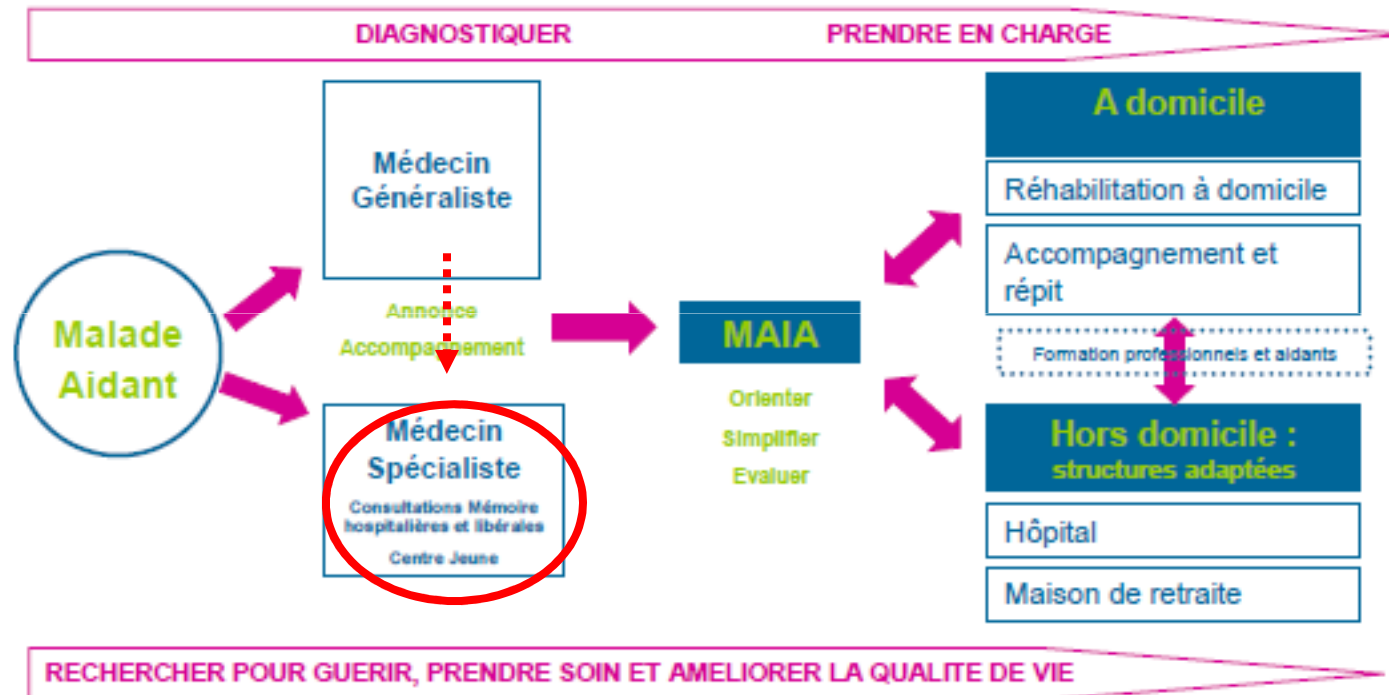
DIAGNOSTIQUER PRENDRE EN CHARGE

Malade
Aidant

Médecin
Généraliste

Annonce
Accompagnement

Médecin
Spécialiste
Consultations Mémoire hospitalières et libérales
Centre Jeune

MAIA
Orienter
Simplifier
Evaluer

A domicile
Réhabilitation à domicile
Accompagnement et répit

Formation professionnels et aidants

Hors domicile :
structures adaptées
Hôpital
Maison de retraite

RECHERCHER POUR GUERIR, PRENDRE SOIN ET AMELIORER LA QUALITE DE VIE